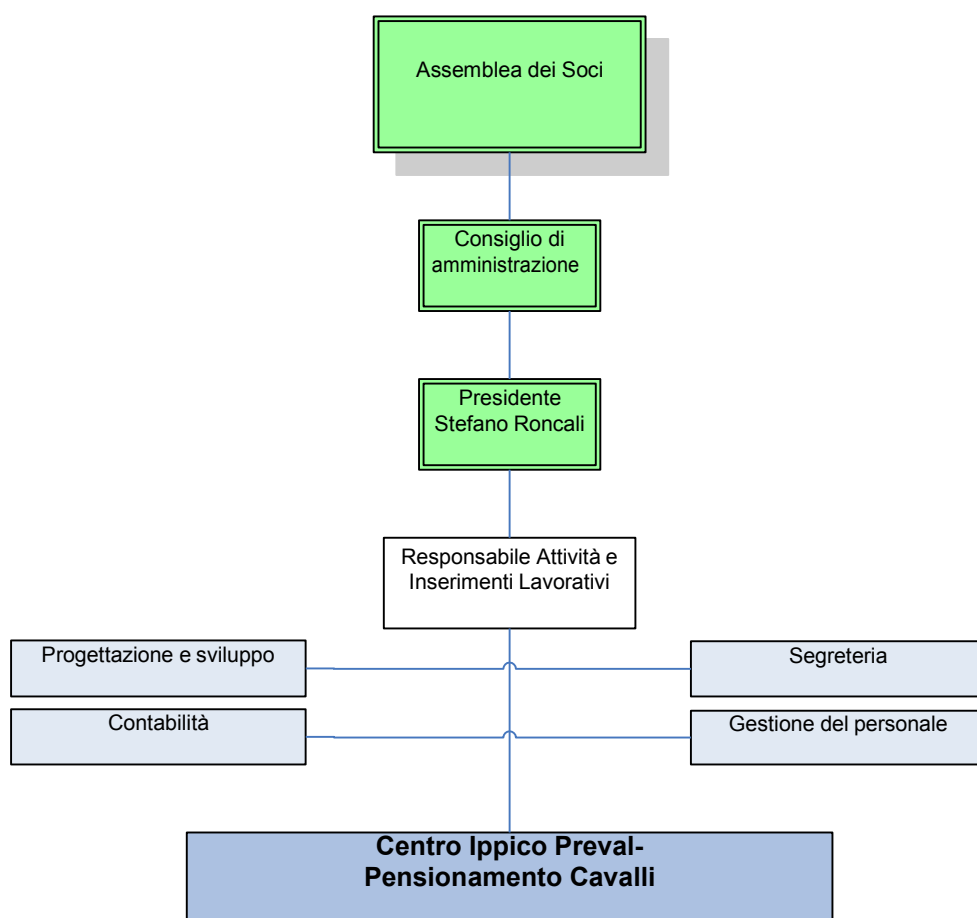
Assemblea dei Soci

Consiglio di amministrazione

Presidente
Stefano Roncali

Responsabile Attività e Inserimenti Lavorativi

Progettazione e sviluppo

Segreteria

Contabilità

Gestione del personale

Centro Ippico Preval-
Pensionamento Cavalli